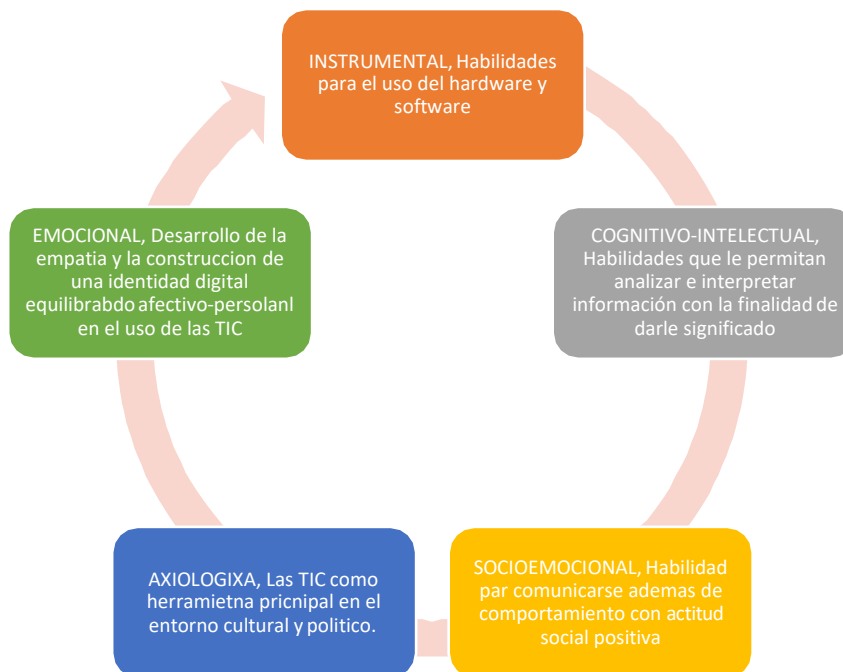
INSTRUMENTAL, Habilidades para el uso del hardware y software

COGNITIVO-INTELECTUAL, Habilidades que le permitan analizar e interpretar información con la finalidad de darle significado

SOCIOEMOCIONAL, Habilidad par comunicarse ademas de comportamiento con actitud social positiva

AXIOLOGIXA, Las TIC como herramietna pricnipal en el entorno cultural y politico.

EMOCIONAL, Desarrollo de la empatia y la construccion de una identidad digital equilibrabdo afectivo-persolanl en el uso de las TIC